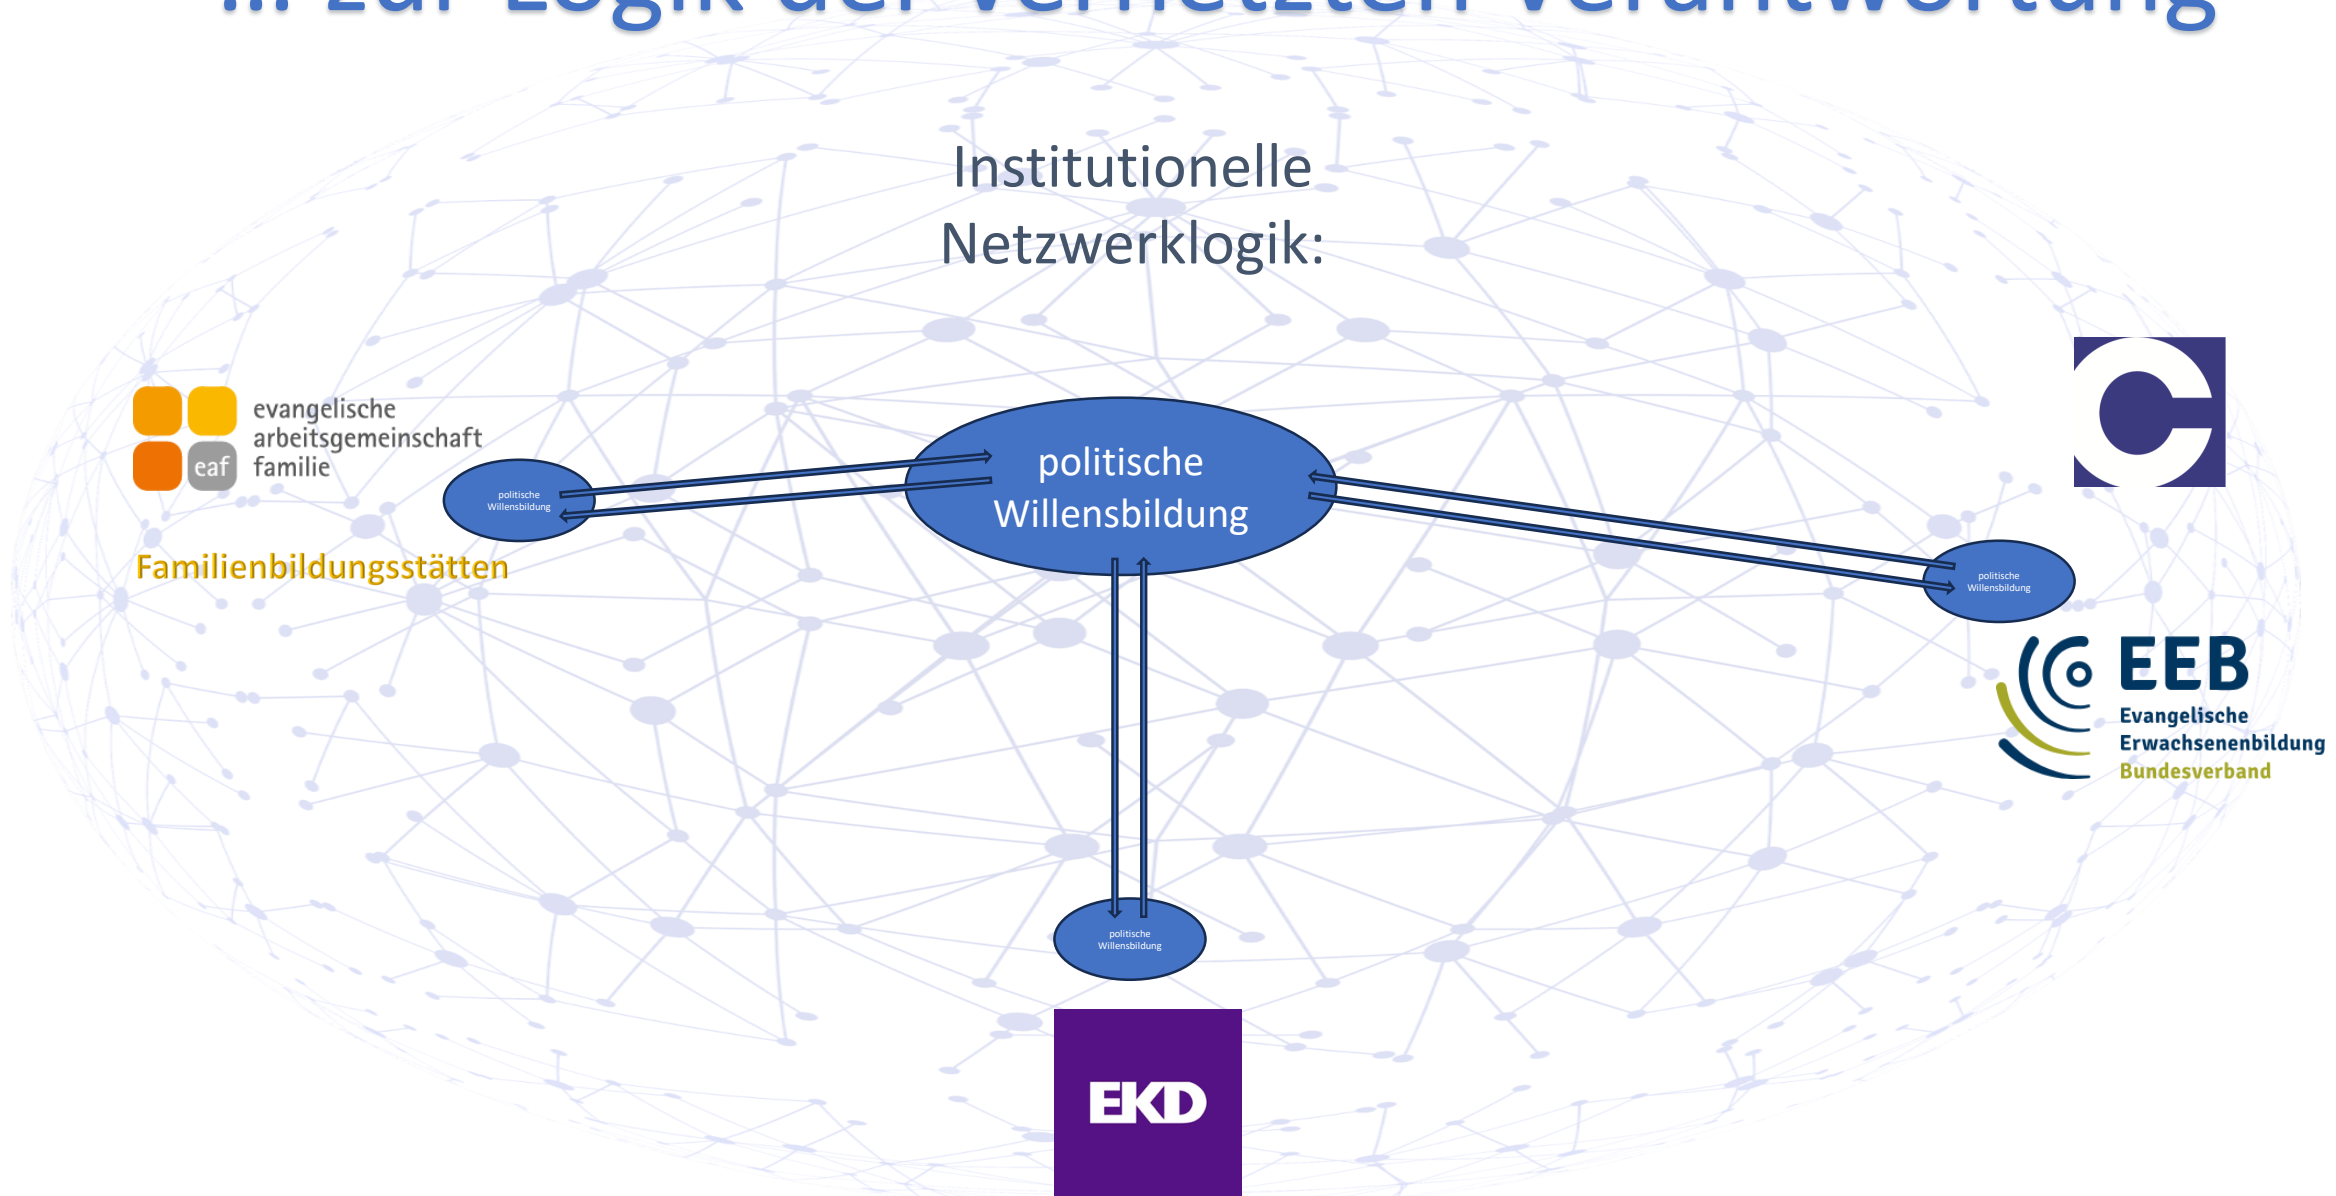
… zur Logik der vernetzten Verantwortung

Institutionelle Netzwerklogik:

eaf evangelische arbeitsgemeinschaft familie

Familienbildungsstätten

politische Willensbildung

politische Willensbildung

politische Willensbildung

politische Willensbildung

EEB Evangelische Erwachsenenbildung Bundesverband

EKD